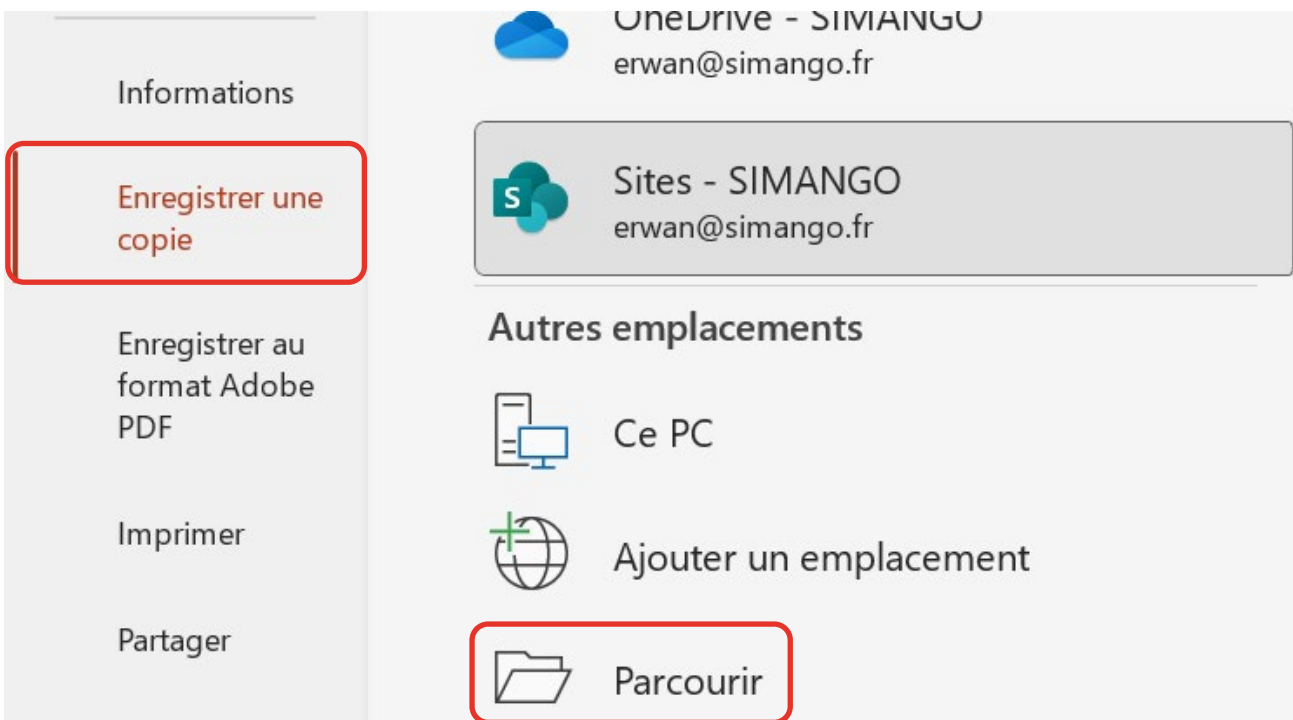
Informations

Enregistrer une copie

Enregistrer au format Adobe PDF

Imprimer

Partager

OneDrive - SIMANGO
erwan@simango.fr

Sites - SIMANGO
erwan@simango.fr

Autres emplacements

Ce PC

Ajouter un emplacement

Parcourir